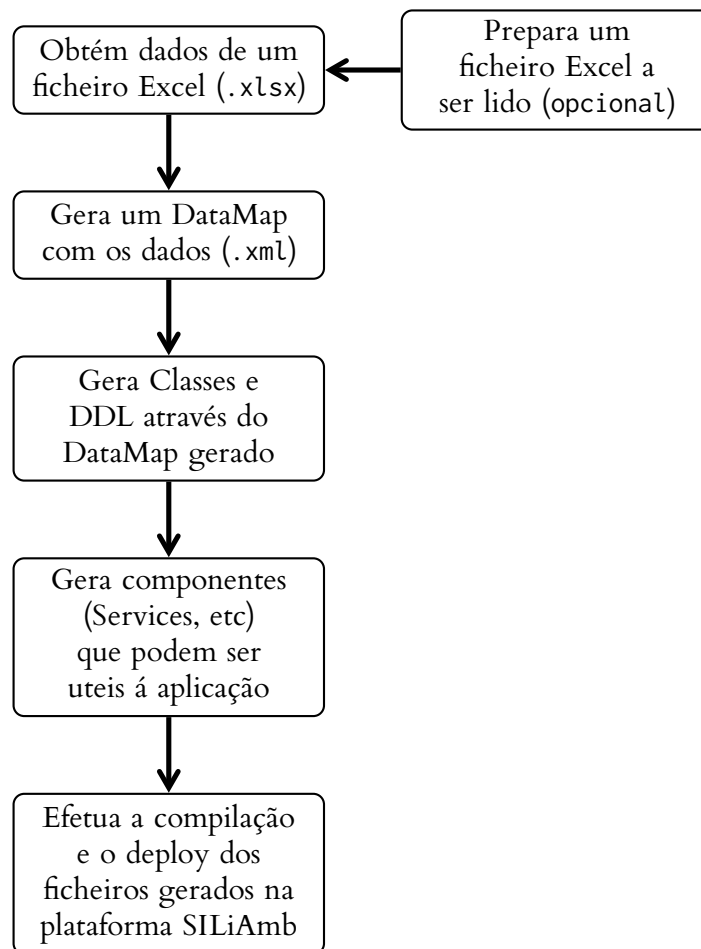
Obtém dados de um ficheiro Excel (.xlsx)

Prepara um ficheiro Excel a ser lido (opcional)

Gera um DataMap com os dados (.xml)

Gera Classes e DDL através do DataMap gerado

Gera componentes (Services, etc) que podem ser uteis á aplicação

Efetua a compilação e o deploy dos ficheiros gerados na plataforma SILiAmb